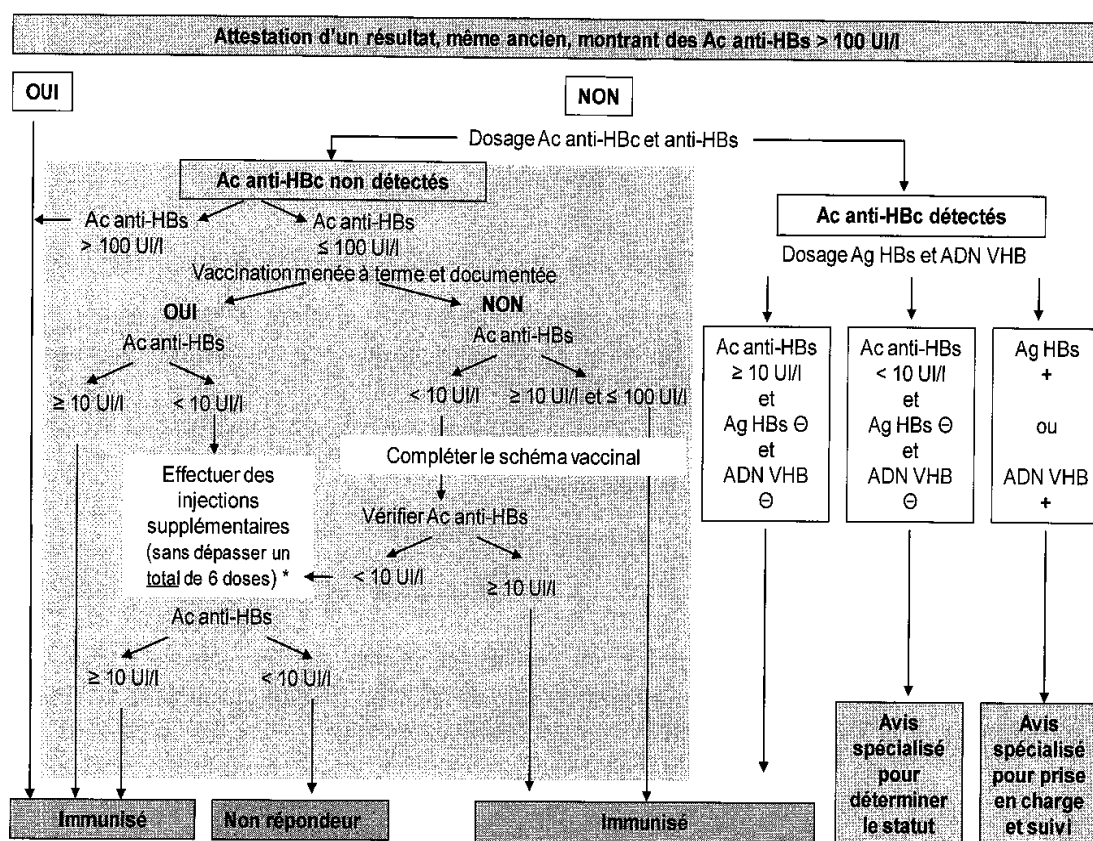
Attestation d'un résultat, même ancien, montrant des Ac anti-HBs > 100 UI/l

OUI

NON

Dosage Ac anti-HBc et anti-HBs

Ac anti-HBc non détectés

Ac anti-HBs > 100 UI/l

Ac anti-HBs ≤ 100 UI/l

Vaccination menée à terme et documentée

OUI

Ac anti-HBs

≥ 10 UI/l

< 10 UI/l

Effectuer des injections supplémentaires (sans dépasser un total de 6 doses) *

Ac anti-HBs

≥ 10 UI/l

< 10 UI/l

NON

Ac anti-HBs

< 10 UI/l

≥ 10 UI/l et ≤ 100 UI/l

Compléter le schéma vaccinal

Vérifier Ac anti-HBs

< 10 UI/l

≥ 10 UI/l

Ac anti-HBc détectés

Dosage Ag HBs et ADN VHB

Ac anti-HBs ≥ 10 UI/l et Ag HBs Θ et ADN VHB Θ

Ac anti-HBs < 10 UI/l et Ag HBs Θ et ADN VHB Θ

Ag HBs + ou ADN VHB +

Immunisé

Non répondeur

Immunisé

Avis spécialisé pour déterminer le statut

Avis spécialisé pour prise en charge et suivi